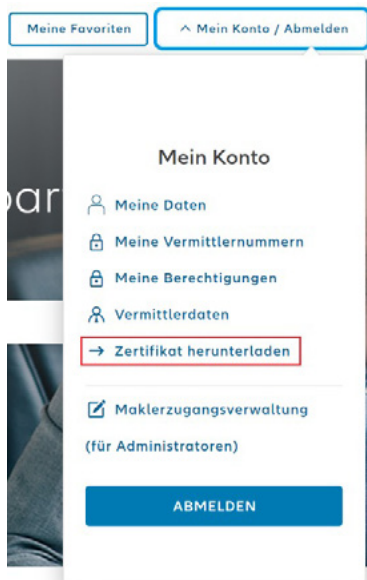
Meine Favoriten

^ Mein Konto / Abmelden

par

Mein Konto

Meine Daten

Meine Vermittlernummern

Meine Berechtigungen

Vermittlerdaten

→ Zertifikat herunterladen

Maklerzugangsverwaltung

(für Administratoren)

ABMELDEN